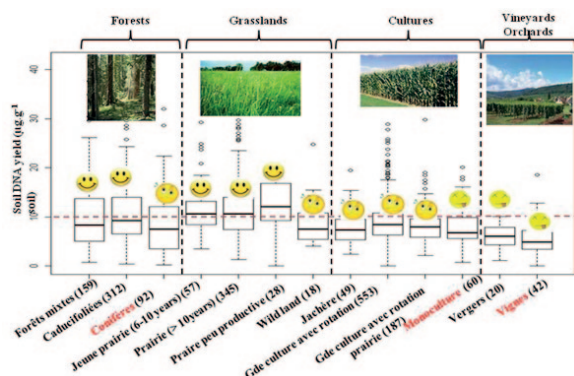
Forests
Grasslands
Cultures
Vineyards
Orchards

40
30
20
10
0

Soil DNA yield (µg g⁻¹ soil)

Forêts mixtes (159)
Caducifoliés (312)
Conifères (92)
Jeune prairie (6-10 years) (57)
Prairie (> 10years) (345)
Praire peu productive (28)
Wild land (18)
Jachère (49)
Gde culture avec rotation (553)
Gde culture avec rotation prairie (187)
Monoculture (60)
Vergers (20)
Vignes (42)